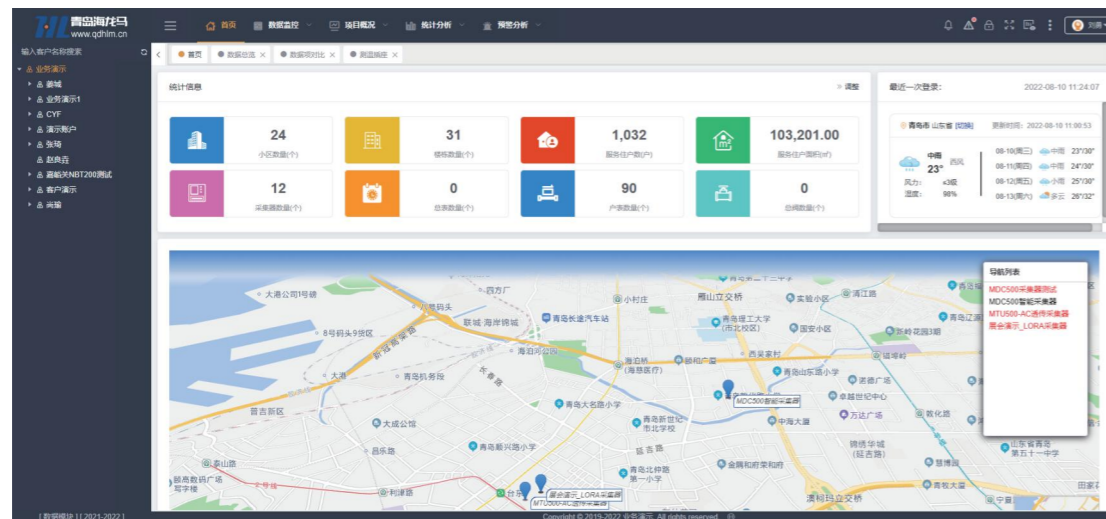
青岛海龙马
www.qdhlm.cn

首页 数据监控 项目概况 统计分析 预警分析

刘燕

输入客户名称搜索

业务演示
麟城
业务演示1
CYF
演示账户
张琦
赵良吾
潞能关NBT200测试
客户演示
尚瑞

首页 数据总览 数据项对比 测温编排

统计信息

调整

| 24 小区数量(个) | 31 楼栋数量(个) | 1,032 服务住户数(户) | 103,201.00 服务住户面积(m²) |
|---|---|---|---|
| 12 采集器数量(个) | 0 总表数量(个) | 90 户表数量(个) | 0 总阀数量(个) |

最近一次登录: 2022-08-10 11:24:07

青岛市 山东省 [切换] 更新时间: 2022-08-10 11:00:53

中雨 23° 西风
风力: <3级
湿度: 96%

08-10(周三) 中雨 23°/30°
08-11(周四) 中雨 24°/30°
08-12(周五) 小雨 25°/30°
08-13(周六) 多云 26°/32°

导航列表
MDC500采集器测试
MDC500智能采集器
MTU500-AC透传采集器
展会演示_LORA采集器

大港公司1号楼 四方厂 青岛山公园 实验小区 清江路 8号码头9货区 六号码头 联城·海岸锦城 青岛长途汽车站 青岛理工大学(市北校区) 国安小区 新村花园3期 海泊河公园 海泊桥(海慈医疗) 新村广场 西吴家村 福禧岭 青岛科技局 青岛山东路小学 诺德广场 青岛大名路小学 MDC500智能采集器 卓越世纪中心 万达广场 敦化路 青岛新世纪市北学校 中海大厦 大成公馆 青岛顺兴路小学 延吉路 锦绣华城(延吉路) 山东省青岛第五十一中学 邑乐路 青岛北仲路第一小学 金隅和府家和府 慧博园 泰山路 胜利桥 展会演示_LORA采集器 MTU500-AC透传采集器 台东 利津路 青岛数码广场 湛山路 昌吉新区 澳柯玛立交桥 青岛大厦 宁夏

[数据模块] [2021-2022]
Copyright © 2019-2022 业务演示 All rights reserved.